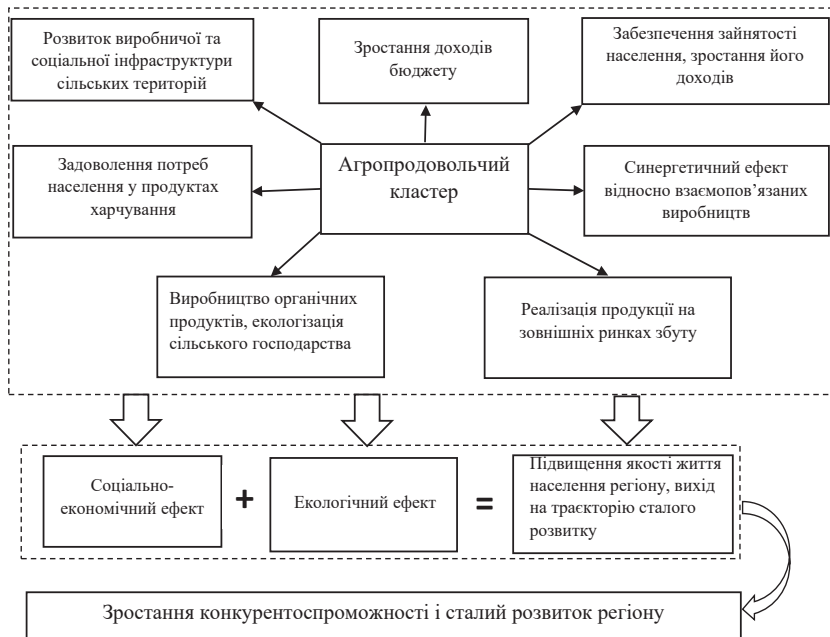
Розвиток виробничої та соціальної інфраструктури сільських територій

Зростання доходів бюджету

Забезпечення зайнятості населення, зростання його доходів

Задоволення потреб населення у продуктах харчування

Агропродовольчий кластер

Синергетичний ефект відносно взаємопов'язаних виробництв

Виробництво органічних продуктів, екологізація сільського господарства

Реалізація продукції на зовнішніх ринках збуту

Соціально-економічний ефект

+

Екологічний ефект

=

Підвищення якості життя населення регіону, вихід на траєкторію сталого розвитку

Зростання конкурентоспроможності і сталий розвиток регіону